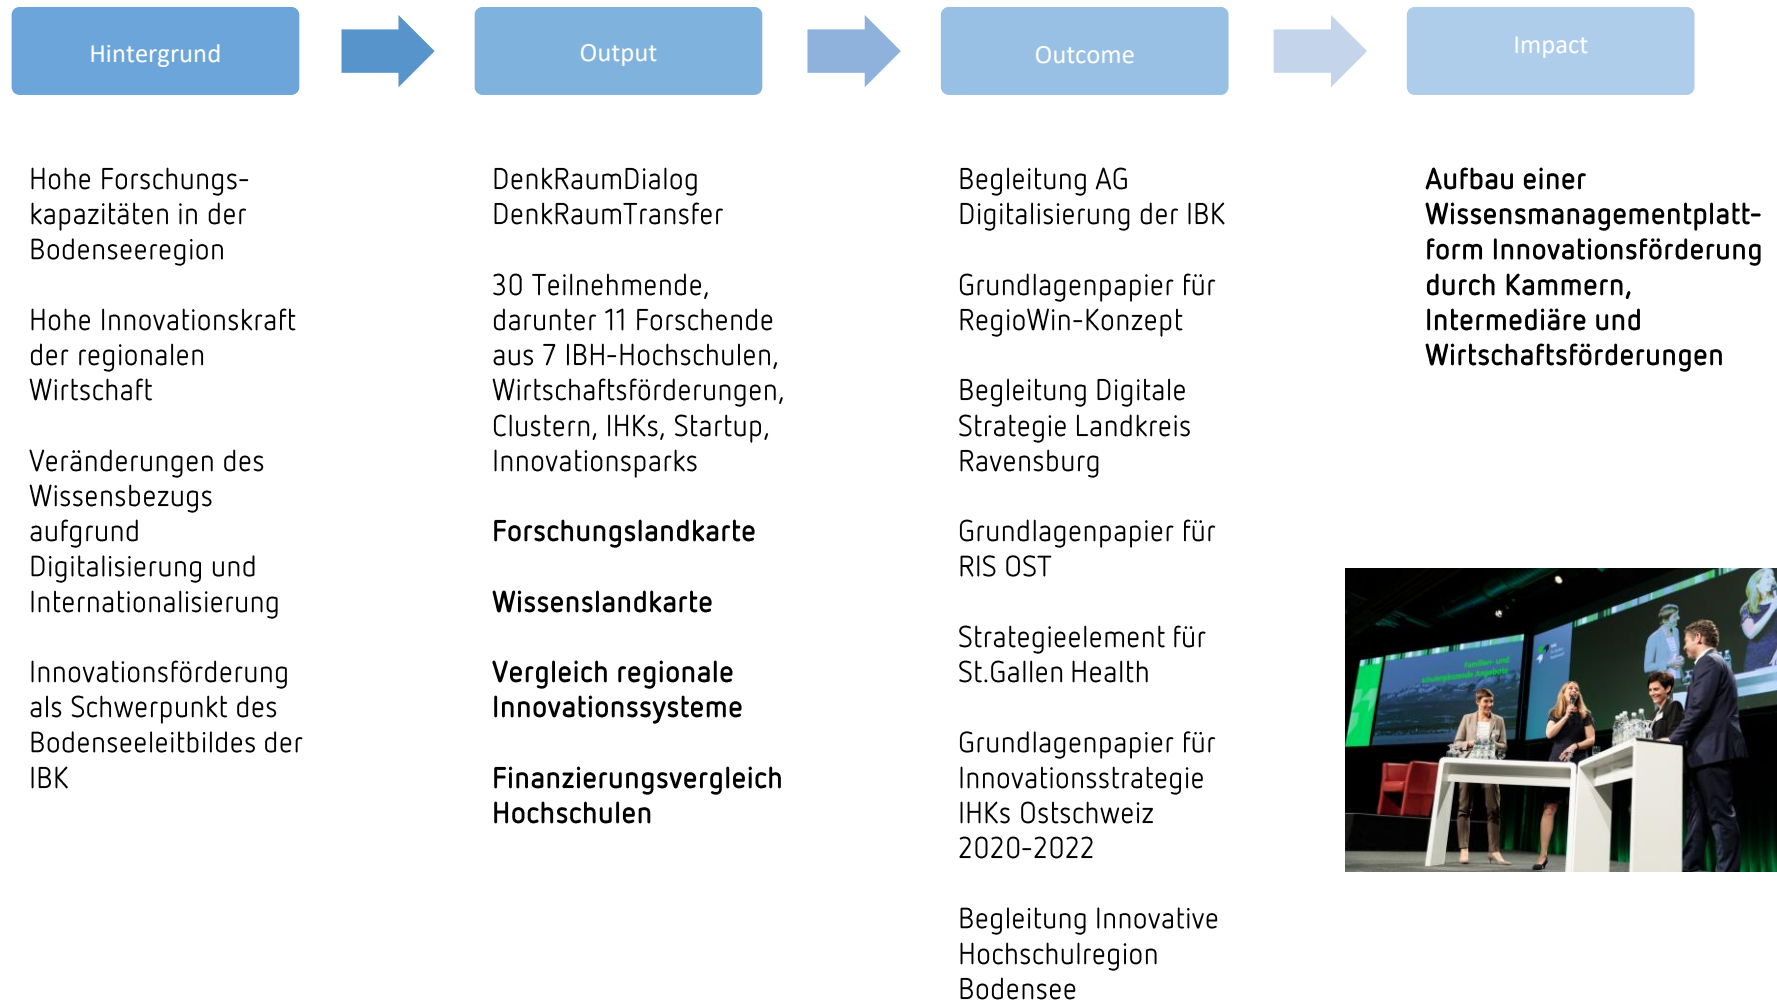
Hintergrund

Output

Outcome

Impact

Hohe Forschungskapazitäten in der Bodenseeregion

Hohe Innovationskraft der regionalen Wirtschaft

Veränderungen des Wissensbezugs aufgrund Digitalisierung und Internationalisierung

Innovationsförderung als Schwerpunkt des Bodenseeleitbildes der IBK

DenkRaumDialog
DenkRaumTransfer

30 Teilnehmende, darunter 11 Forschende aus 7 IBH-Hochschulen, Wirtschaftsförderungen, Clustern, IHKs, Startup, Innovationsparks

Forschungslandkarte

Wissenslandkarte

Vergleich regionale Innovationssysteme

Finanzierungsvergleich Hochschulen

Begleitung AG Digitalisierung der IBK

Grundlagenpapier für RegioWin-Konzept

Begleitung Digitale Strategie Landkreis Ravensburg

Grundlagenpapier für RIS OST

Strategieelement für St.Gallen Health

Grundlagenpapier für Innovationsstrategie IHKs Ostschweiz 2020-2022

Begleitung Innovative Hochschulregion Bodensee

Aufbau einer Wissensmanagementplattform Innovationsförderung durch Kammern, Intermediäre und Wirtschaftsförderungen